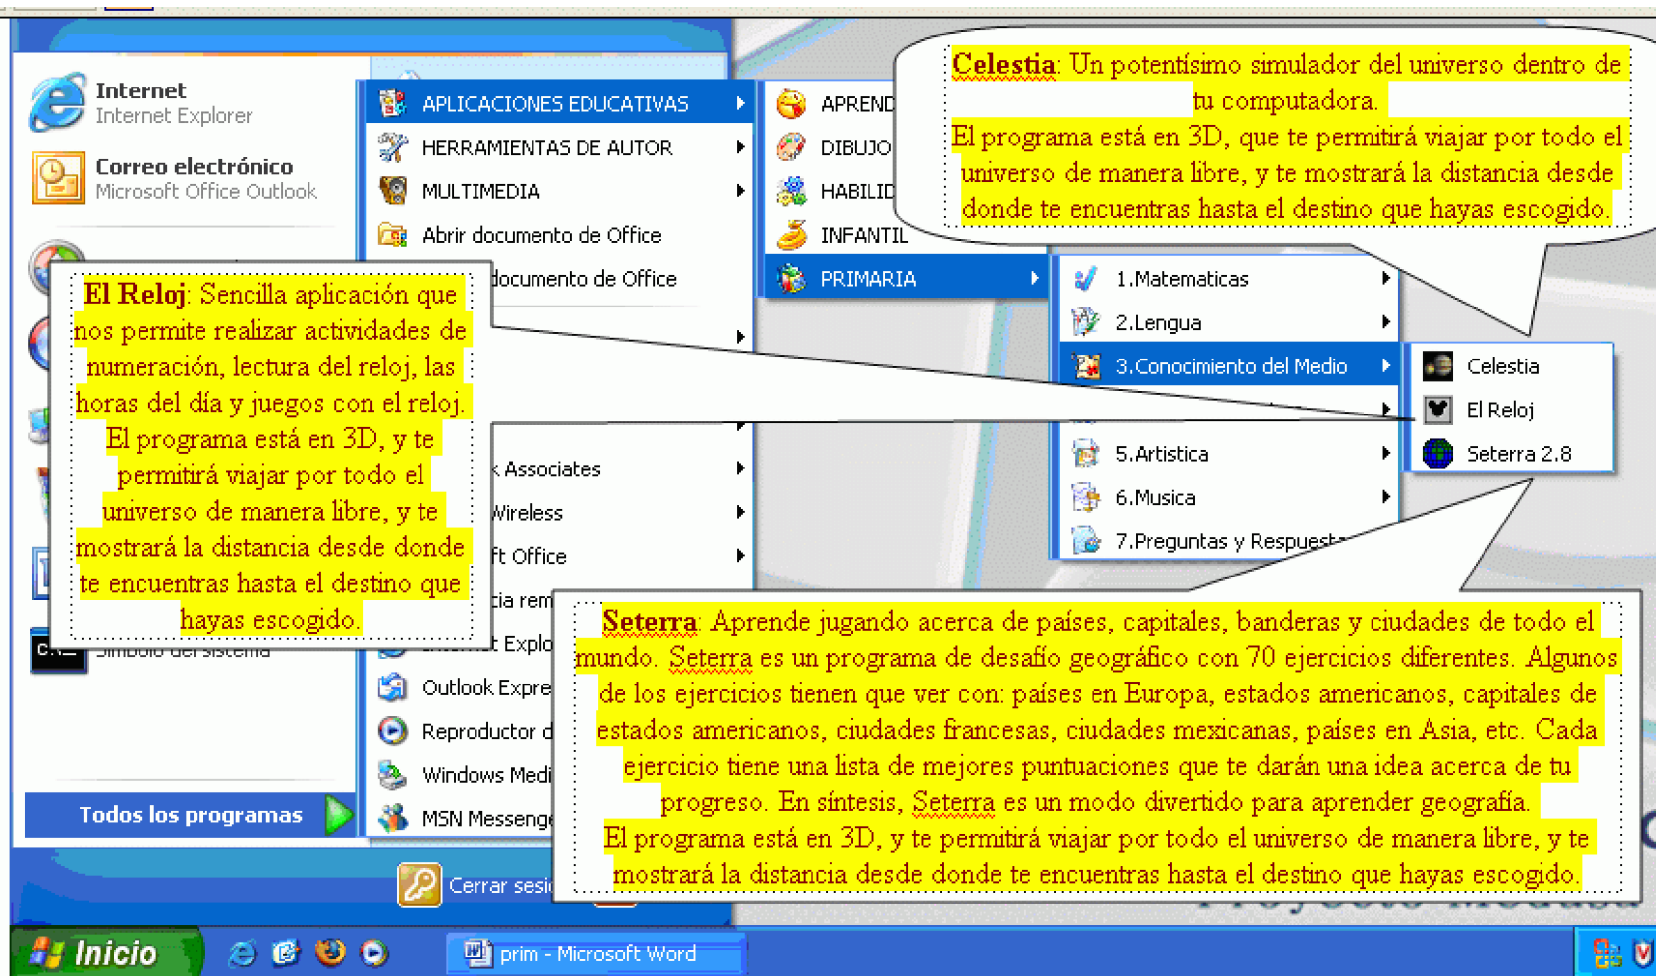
Internet
Internet Explorer

Correo electrónico
Microsoft Office Outlook

APLICACIONES EDUCATIVAS
HERRAMIENTAS DE AUTOR
MULTIMEDIA
Abrir documento de Office
documento de Office

APREND
DIBUJO
HABILID
INFANTIL
PRIMARIA

Celestia: Un potentísimo simulador del universo dentro de tu computadora.
El programa está en 3D, que te permitirá viajar por todo el universo de manera libre, y te mostrará la distancia desde donde te encuentras hasta el destino que hayas escogido.

1.Matematicas
2.Lengua
3.Conocimiento del Medio
5.Artistica
6.Musica
7.Preguntas y Respuest

Celestia
El Reloj
Seterra 2.8

El Reloj: Sencilla aplicación que nos permite realizar actividades de numeración, lectura del reloj, las horas del día y juegos con el reloj.
El programa está en 3D, y te permitirá viajar por todo el universo de manera libre, y te mostrará la distancia desde donde te encuentras hasta el destino que hayas escogido.

k Associates
Wireless
ft Office
cia rem
Símbolo del sistema
Internet Explo
Outlook Expre
Reproductor d
Windows Medi
MSN Messenge

Seterra: Aprende jugando acerca de países, capitales, banderas y ciudades de todo el mundo. Seterra es un programa de desafío geográfico con 70 ejercicios diferentes. Algunos de los ejercicios tienen que ver con: países en Europa, estados americanos, capitales de estados americanos, ciudades francesas, ciudades mexicanas, países en Asia, etc. Cada ejercicio tiene una lista de mejores puntuaciones que te darán una idea acerca de tu progreso. En síntesis, Seterra es un modo divertido para aprender geografía.
El programa está en 3D, y te permitirá viajar por todo el universo de manera libre, y te mostrará la distancia desde donde te encuentras hasta el destino que hayas escogido.

Todos los programas
Cerrar sesi
Inicio
prim - Microsoft Word